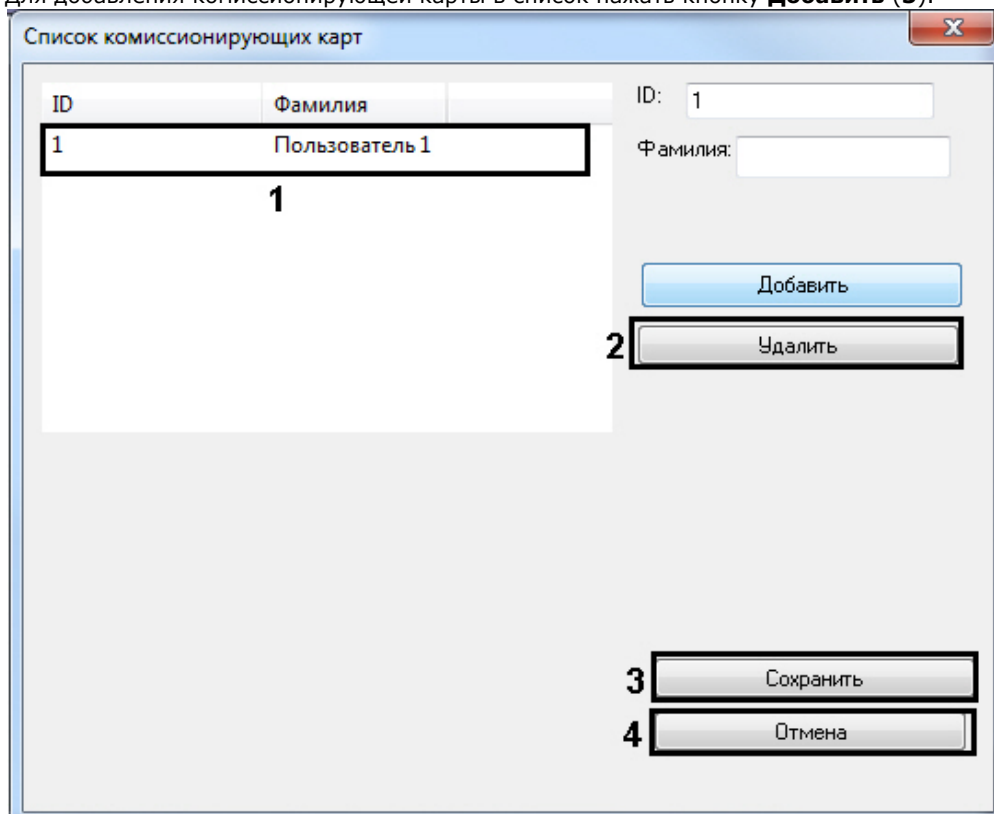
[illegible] комиссионирующей карты в список нажать кнопку **Добавить** ([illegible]).

Список комиссионирующих карт

| ID | Фамилия |
|---|---|
| 1 | Пользователь 1 |

1

ID: 1

Фамилия:

Добавить

2 Удалить

3 Сохранить

4 Отмена